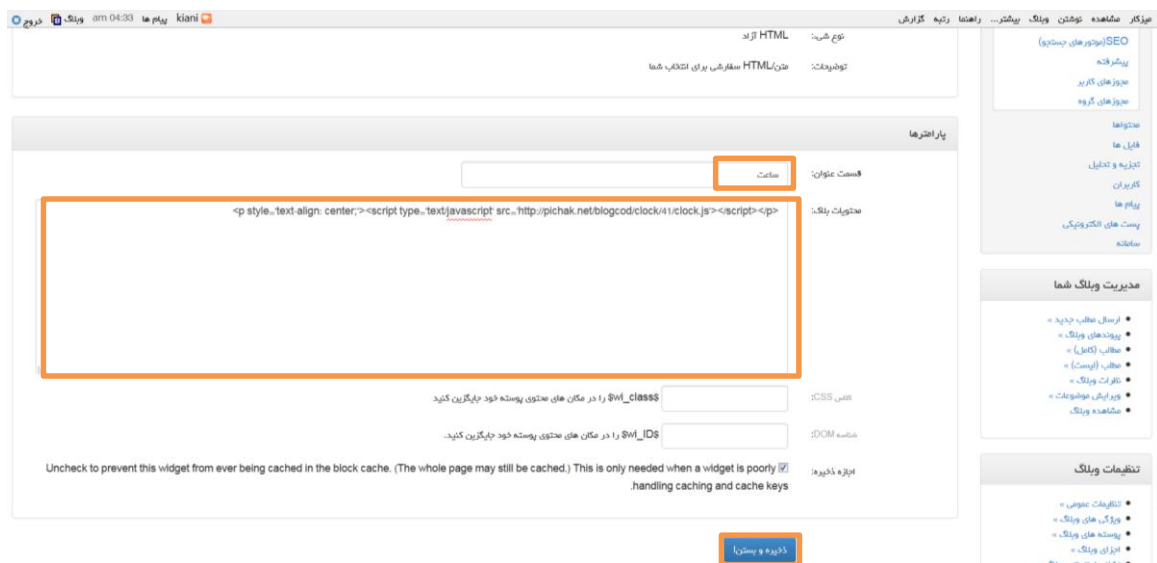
میزکار مشاهده نوشتن وبلاگ بیشتر... راهنما رتبه گزارش

kiani پیام ها am 04:33 وبلاگ خروج

نوع شی: HTML آزاد

توضیحات: متن/HTML سفارشی برای انتخاب شما

SEO(موتورهای جستجو)
پیشرفته
مجوزهای کاربر
مجوزهای گروه

محتواها
فایل ها
تجزیه و تحلیل
کاربران
پیام ها
پست های الکترونیکی
سامانه

پارامترها

قسمت عنوان: ساعت

محتویات بلاک: <p style="text-align: center;"><script type="text/javascript" src="http://pichak.net/blogcod/clock/41/clock.js"></script></p>

مدیریت وبلاگ شما

- ارسال مطلب جدید »
- پیوندهای وبلاگ »
- مطالب (کامل) »
- مطالب (لیست) »
- نظرات وبلاگ »
- ویرایش موضوعات »
- مشاهده وبلاگ

کلاس CSS: $wi_class$ را در مکان های محتوی پوسته خود جایگزین کنید

شناسه DOM: $wi_ID$ را در مکان های محتوی پوسته خود جایگزین کنید.

اجازه ذخیره: Uncheck to prevent this widget from ever being cached in the block cache. (The whole page may still be cached.) This is only needed when a widget is poorly handling caching and cache keys.

تنظیمات وبلاگ

- تنظیمات عمومی »
- ویژگی های وبلاگ »
- پوسته های وبلاگ »
- اجزای وبلاگ »

ذخیره و بستن!